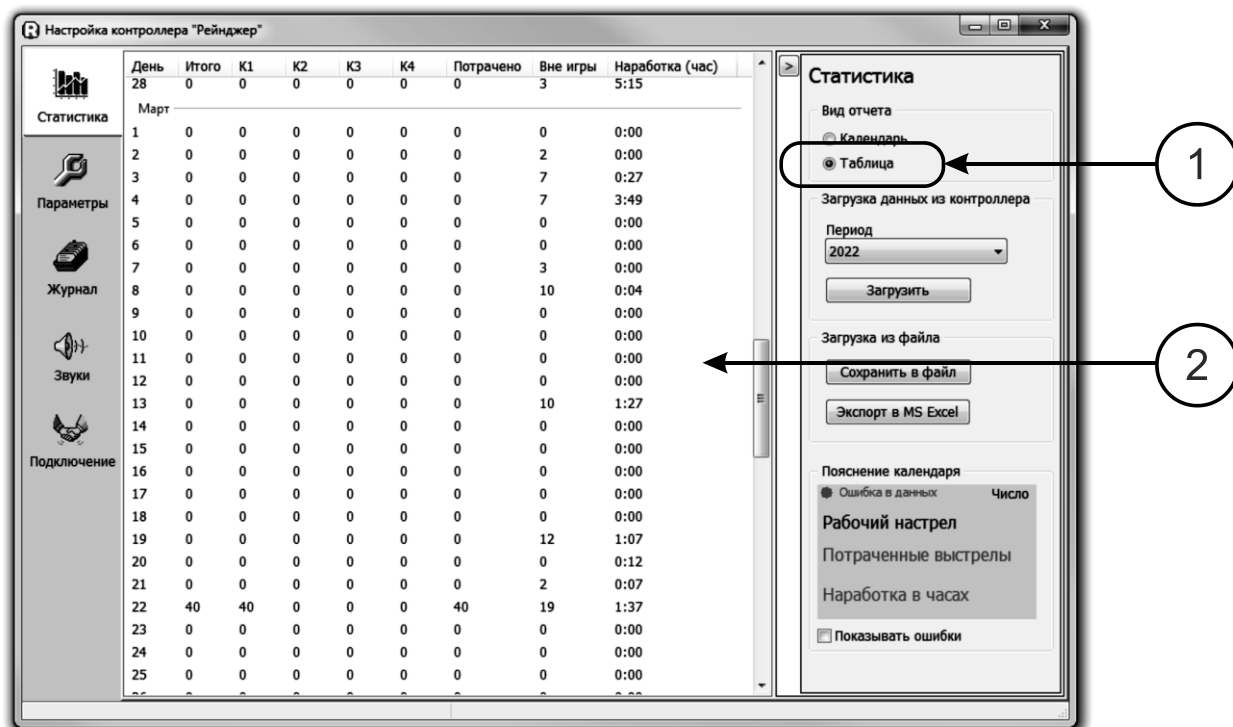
Настройка контроллера "Рейнджер"

Статистика

Параметры

Журнал

Звуки

Подключение

| День | Итого | К1 | К2 | К3 | К4 | Потрачено | Вне игры | Наработка (час) |
|---|---|---|---|---|---|---|---|---|
| 28 | 0 | 0 | 0 | 0 | 0 | 0 | 3 | 5:15 |
| Март | | | | | | | | |
| 1 | 0 | 0 | 0 | 0 | 0 | 0 | 0 | 0:00 |
| 2 | 0 | 0 | 0 | 0 | 0 | 0 | 2 | 0:00 |
| 3 | 0 | 0 | 0 | 0 | 0 | 0 | 7 | 0:27 |
| 4 | 0 | 0 | 0 | 0 | 0 | 0 | 7 | 3:49 |
| 5 | 0 | 0 | 0 | 0 | 0 | 0 | 0 | 0:00 |
| 6 | 0 | 0 | 0 | 0 | 0 | 0 | 0 | 0:00 |
| 7 | 0 | 0 | 0 | 0 | 0 | 0 | 3 | 0:00 |
| 8 | 0 | 0 | 0 | 0 | 0 | 0 | 10 | 0:04 |
| 9 | 0 | 0 | 0 | 0 | 0 | 0 | 0 | 0:00 |
| 10 | 0 | 0 | 0 | 0 | 0 | 0 | 0 | 0:00 |
| 11 | 0 | 0 | 0 | 0 | 0 | 0 | 0 | 0:00 |
| 12 | 0 | 0 | 0 | 0 | 0 | 0 | 0 | 0:00 |
| 13 | 0 | 0 | 0 | 0 | 0 | 0 | 10 | 1:27 |
| 14 | 0 | 0 | 0 | 0 | 0 | 0 | 0 | 0:00 |
| 15 | 0 | 0 | 0 | 0 | 0 | 0 | 0 | 0:00 |
| 16 | 0 | 0 | 0 | 0 | 0 | 0 | 0 | 0:00 |
| 17 | 0 | 0 | 0 | 0 | 0 | 0 | 0 | 0:00 |
| 18 | 0 | 0 | 0 | 0 | 0 | 0 | 0 | 0:00 |
| 19 | 0 | 0 | 0 | 0 | 0 | 0 | 12 | 1:07 |
| 20 | 0 | 0 | 0 | 0 | 0 | 0 | 0 | 0:12 |
| 21 | 0 | 0 | 0 | 0 | 0 | 0 | 2 | 0:07 |
| 22 | 40 | 40 | 0 | 0 | 0 | 40 | 19 | 1:37 |
| 23 | 0 | 0 | 0 | 0 | 0 | 0 | 0 | 0:00 |
| 24 | 0 | 0 | 0 | 0 | 0 | 0 | 0 | 0:00 |
| 25 | 0 | 0 | 0 | 0 | 0 | 0 | 0 | 0:00 |

Статистика

Вид отчета
Календарь
Таблица

1

Загрузка данных из контроллера
Период
2022
Загрузить

Загрузка из файла
Сохранить в файл
Экспорт в MS Excel

2

Пояснение календаря
Ошибка в данных Число
Рабочий настрел
Потраченные выстрелы
Наработка в часах
Показывать ошибки